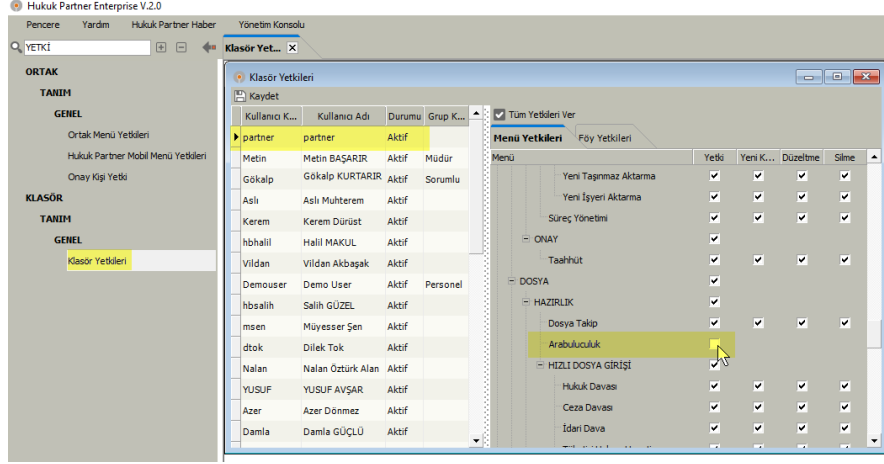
Hukuk Partner Enterprise V.2.0

Pencere Yardım Hukuk Partner Haber Yönetim Konsolu

YETKİ

Klasör Yetk... ✕

ORTAK
TANIM
GENEL
Ortak Menü Yetkileri
Hukuk Partner Mobil Menü Yetkileri
Onay Kişi Yetki
KLASÖR
TANIM
GENEL
Klasör Yetkileri

Klasör Yetkileri

Kaydet

| Kullanıcı K... | Kullanıcı Adı | Durumu | Grup K... |
|---|---|---|---|
| partner | partner | Aktif | |
| Metin | Metin BAŞARIR | Aktif | Müdür |
| Gökalp | Gökalp KURTARIR | Aktif | Sorumlu |
| Aslı | Aslı Muhterem | Aktif | |
| Kerem | Kerem Dürüst | Aktif | |
| hbhalil | Halil MAKUL | Aktif | |
| Vildan | Vildan Akbaşak | Aktif | |
| Demouser | Demo User | Aktif | Personel |
| hbsalih | Salih GÜZEL | Aktif | |
| msen | Müyesser Şen | Aktif | |
| dtok | Dilek Tok | Aktif | |
| Nalan | Nalan Öztürk Alan | Aktif | |
| YUSUF | YUSUF AVŞAR | Aktif | |
| Azer | Azer Dönmez | Aktif | |
| Damla | Damla GÜÇLÜ | Aktif | |

Tüm Yetkileri Ver

Menü Yetkileri Föy Yetkileri

| Menü | Yetki | Yeni K... | Düzeltme | Silme |
|---|---|---|---|---|
| Yeni Taşınmaz Aktarma | ✔ | ✔ | ✔ | ✔ |
| Yeni İşyeri Aktarma | ✔ | ✔ | ✔ | ✔ |
| Süreç Yönetimi | ✔ | ✔ | ✔ | ✔ |
| ONAY | ✔ | | | |
| Taahhüt | ✔ | | | |
| DOSYA | ✔ | | | |
| HAZIRLIK | ✔ | | | |
| Dosya Takip | ✔ | ✔ | ✔ | ✔ |
| Arabuluculuk | | | | |
| HIZLI DOSYA GİRİŞİ | ✔ | | | |
| Hukuk Davası | ✔ | ✔ | ✔ | ✔ |
| Ceza Davası | ✔ | ✔ | ✔ | ✔ |
| İdari Dava | ✔ | ✔ | ✔ | ✔ |